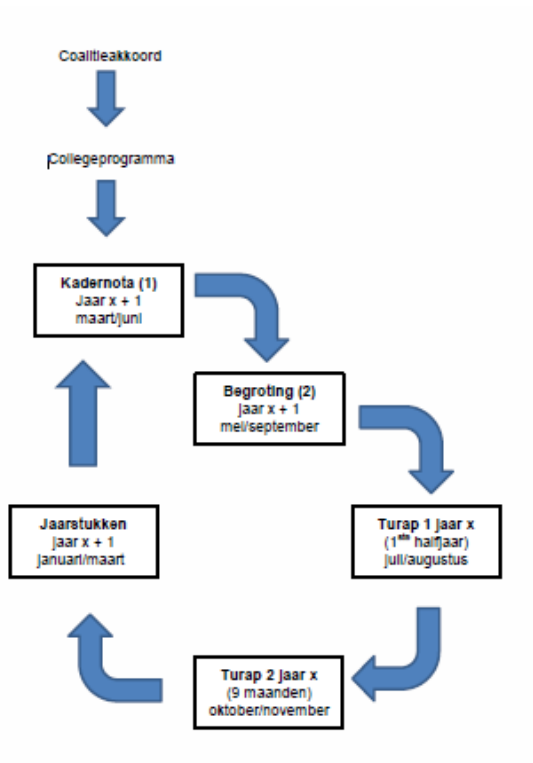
Coalitieakkoord

Collegeprogramma

Kadernota (1)
Jaar x + 1
maart/juni

Begroting (2)
Jaar x + 1
mei/september

Turap 1 jaar x
($1^{ste}$ halfjaar)
juli/augustus

Turap 2 jaar x
(9 maanden)
oktober/november

Jaarstukken
Jaar x + 1
januari/maart